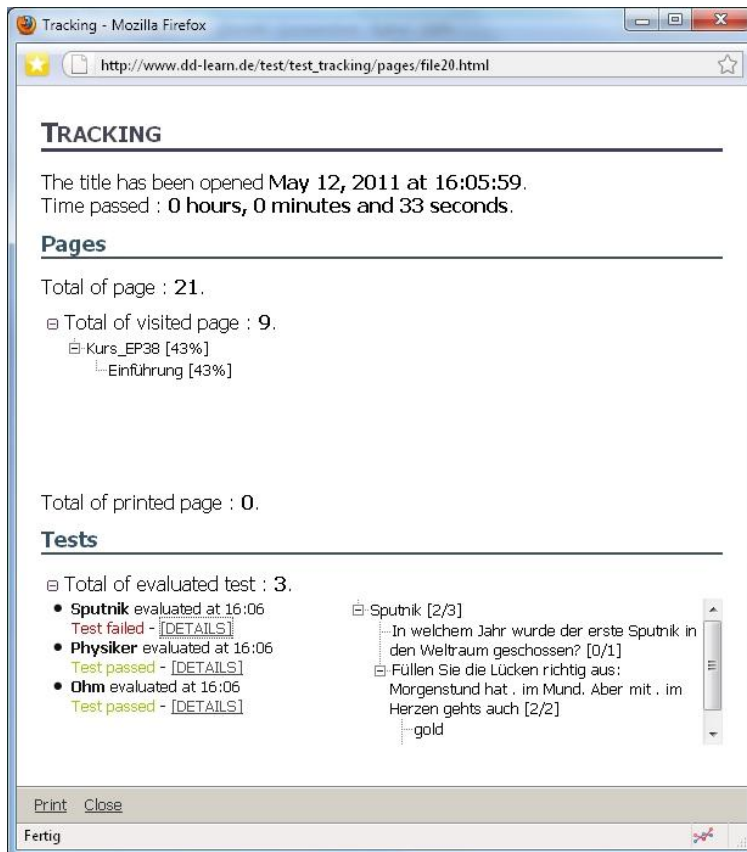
Tracking - Mozilla Firefox

http://www.dd-learn.de/test/test_tracking/pages/file20.html

TRACKING

The title has been opened May 12, 2011 at 16:05:59.
Time passed : 0 hours, 0 minutes and 33 seconds.

Pages

Total of page : 21.

⊟ Total of visited page : 9.
Kurs_EP38 [43%]
Einführung [43%]

Total of printed page : 0.

Tests

⊟ Total of evaluated test : 3.

- Sputnik evaluated at 16:06
Test failed - [DETAILS]
- Physiker evaluated at 16:06
Test passed - [DETAILS]
- Ohm evaluated at 16:06
Test passed - [DETAILS]

Sputnik [2/3]
In welchem Jahr wurde der erste Sputnik in den Weltraum geschossen? [0/1]
Füllen Sie die Lücken richtig aus: Morgenstund hat . im Mund. Aber mit . im Herzen gehts auch [2/2]
gold

Print Close

Fertig